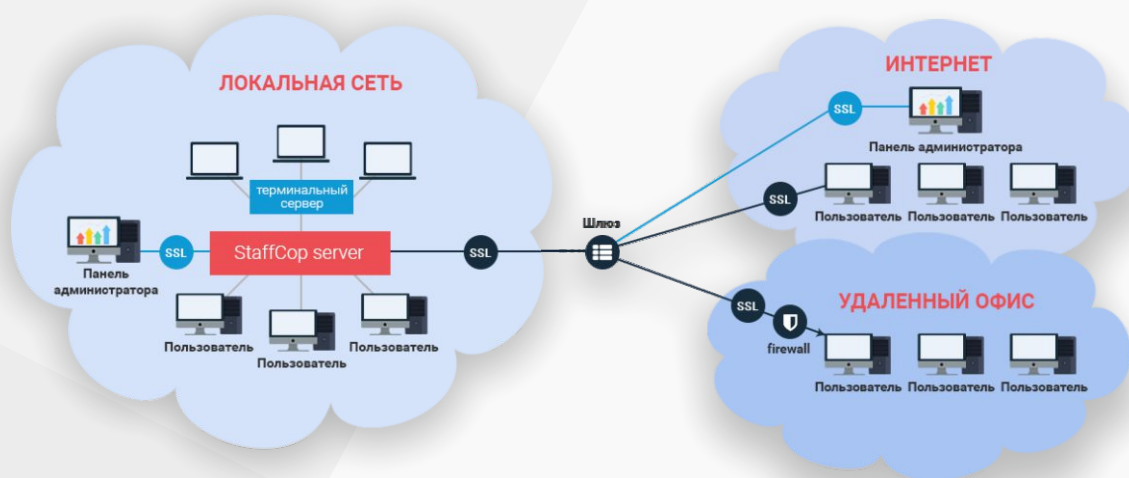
ЛОКАЛЬНАЯ СЕТЬ

терминальный сервер

Панель администратора

SSL

StaffCop server

SSL

Пользователь

Пользователь

Пользователь

Шлюз

ИНТЕРНЕТ

SSL

Панель администратора

SSL

Пользователь Пользователь Пользователь

SSL

УДАЛЕННЫЙ ОФИС

firewall

Пользователь Пользователь Пользователь